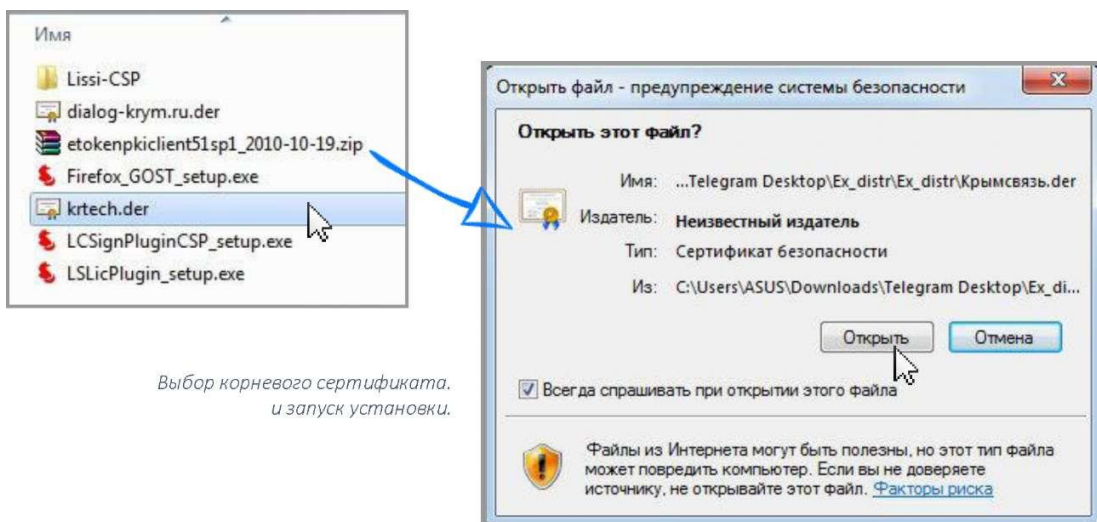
Имя

Lissi-CSP

dialog-krym.ru.der

etokenpkiclient51sp1_2010-10-19.zip

Firefox_GOST_setup.exe

krtech.der

LCSignPluginCSP_setup.exe

LSLicPlugin_setup.exe

Выбор корневого сертификата. и запуск установки.

Открыть файл - предупреждение системы безопасности

Открыть этот файл?

Имя: ...Telegram Desktop\Ex_distr\Ex_distr\Крымсвязь.der

Издатель: Неизвестный издатель

Тип: Сертификат безопасности

Из: C:\Users\ASUS\Downloads\Telegram Desktop\Ex_di...

Открыть

Отмена

Всегда спрашивать при открытии этого файла

Файлы из Интернета могут быть полезны, но этот тип файла может повредить компьютер. Если вы не доверяете источнику, не открывайте этот файл. Факторы риска